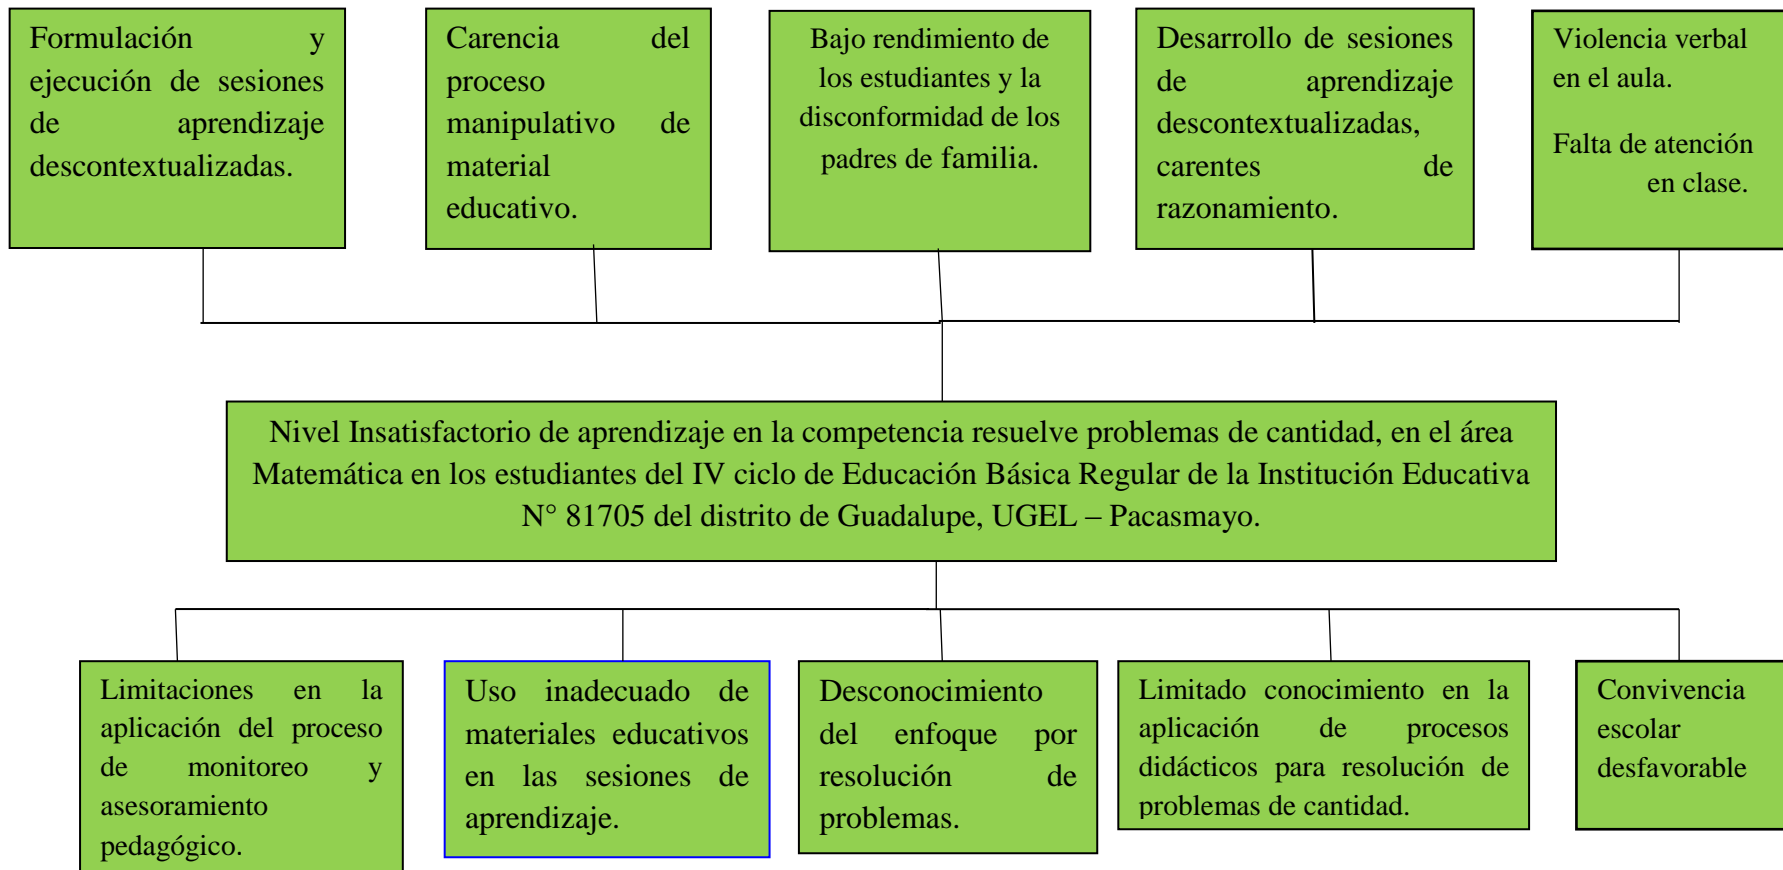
Formulación y ejecución de sesiones de aprendizaje descontextualizadas.

Carencia del proceso manipulativo de material educativo.

Bajo rendimiento de los estudiantes y la disconformidad de los padres de familia.

Desarrollo de sesiones de aprendizaje descontextualizadas, carentes de razonamiento.

Violencia verbal en el aula.

Falta de atención en clase.

Nivel Insatisfactorio de aprendizaje en la competencia resuelve problemas de cantidad, en el área Matemática en los estudiantes del IV ciclo de Educación Básica Regular de la Institución Educativa N° 81705 del distrito de Guadalupe, UGEL – Pacasmayo.

Limitaciones en la aplicación del proceso de monitoreo y asesoramiento pedagógico.

Uso inadecuado de materiales educativos en las sesiones de aprendizaje.

Desconocimiento del enfoque por resolución de problemas.

Limitado conocimiento en la aplicación de procesos didácticos para resolución de problemas de cantidad.

Convivencia escolar desfavorable